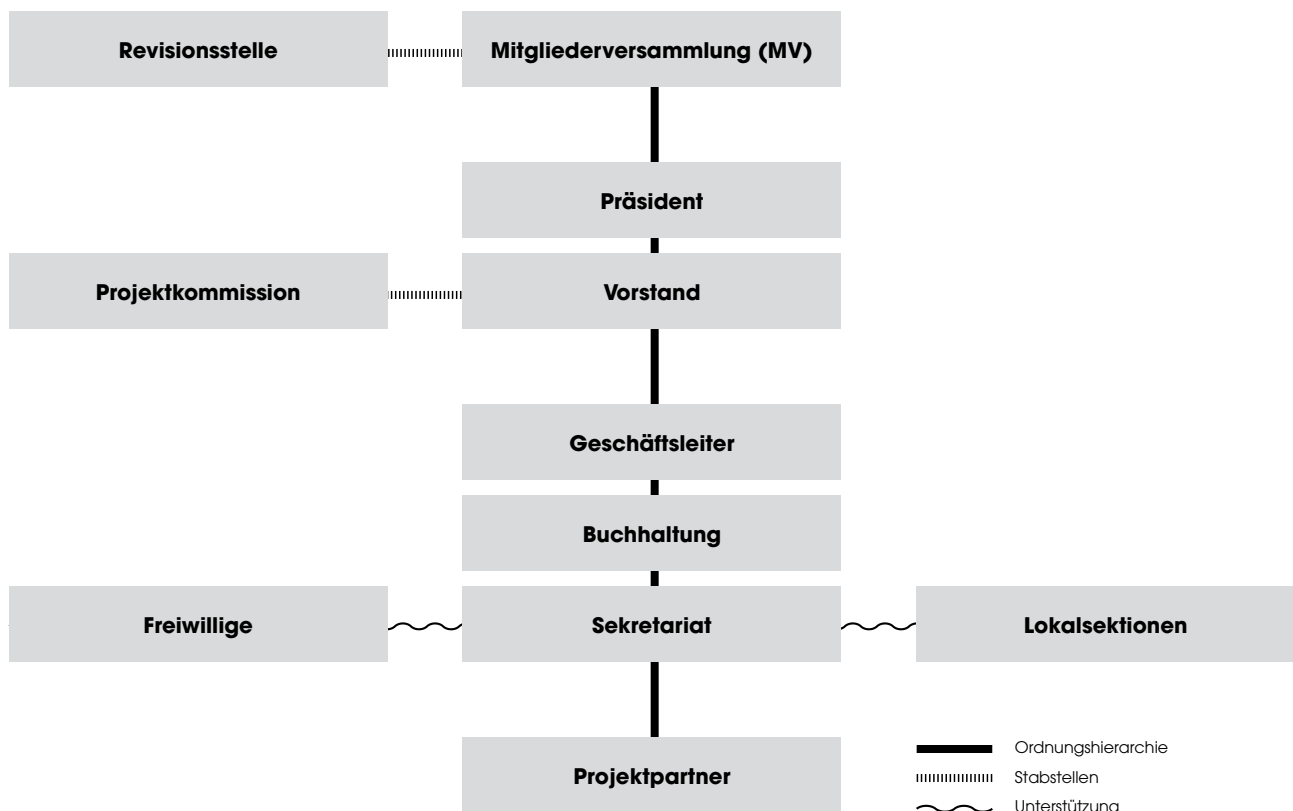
Revisionsstelle

Mitgliederversammlung (MV)

Präsident

Projektkommission

Vorstand

Geschäftsleiter

Buchhaltung

Freiwillige

Sekretariat

Lokalsektionen

Projektpartner

Ordnungshierarchie

Stabstellen

Unterstützung